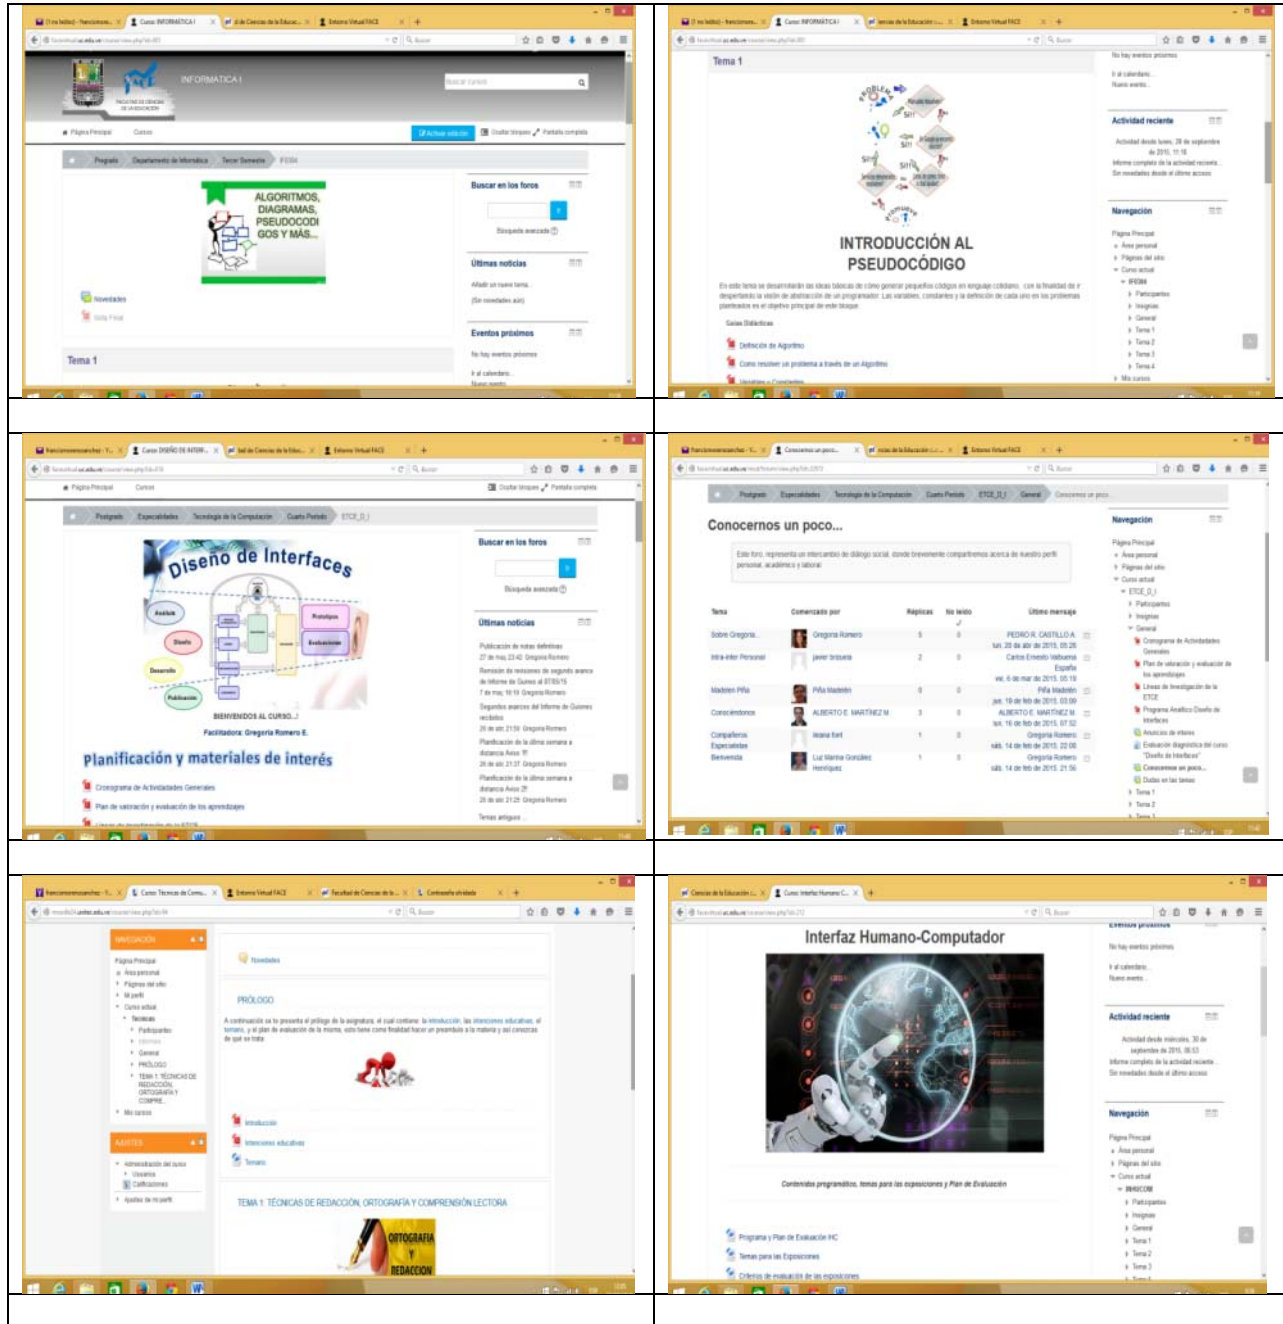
INFORMATICA I

Página Principal Cursos

Activar edición Ocultar bloques Pantalla completa

Postgrado Departamento de Informática Tercer Semestre IF004

ALGORITMOS, DIAGRAMAS, PSEUDOCODIGOS Y MÁS...

Novedades

Buscar en los foros

Búsqueda avanzada

Últimas noticias

Añadir un nuevo tema...

(Sin novedades aún)

Eventos próximos

No hay eventos próximos

Ir al calendario...

Tema 1

Tema 1

INTRODUCCIÓN AL PSEUDOCÓDIGO

En este tema se desarrollarán las ideas básicas de cómo generar pequeños códigos en lenguaje coloquial, con la finalidad de ir despertando la visión de abstracción de un programador. Las variables, constantes y la definición de cada uno en los problemas planteados es el objetivo principal de este bloque.

Guías Didácticas

Definición de Algoritmo

Cómo resolver un problema a través de un Algoritmo

No hay eventos próximos

Ir al calendario...

Nuevo evento...

Actividad reciente

Actividad desde lunes, 28 de septiembre de 2015, 11:16

Informe completo de la actividad reciente...

Sin novedades desde el último acceso

Navegación

Página Principal

Área personal

Páginas del sitio

Curso actual

IF004

Participantes

Insignias

General

Tema 1

Tema 2

Tema 3

Tema 4

Mis cursos

Página Principal Cursos

Ocultar bloques Pantalla completa

Postgrado Especialidades Tecnología de la Computación Cuarto Período ETCE_D_I

Diseño de Interfaces

Análisis Diseño Desarrollo Publicación Prototipos Evaluación

BIENVENIDOS AL CURSO...!

Facilitadora: Gregoria Romero E.

Planificación y materiales de interés

Cronograma de Actividades Generales

Plan de valoración y evaluación de los aprendizajes

Buscar en los foros

Búsqueda avanzada

Últimas noticias

Publicación de notas definitivas

27 de may, 23:42 Gregoria Romero

Remisión de revisiones de segundo avance de Informe de Guiones al 07/05/15

7 de may, 16:19 Gregoria Romero

Segundos avances del Informe de Guiones recibidos

26 de abr, 21:59 Gregoria Romero

Planificación de la última semana a distancia Aviso 2

26 de abr, 21:37 Gregoria Romero

Planificación de la última semana a distancia Aviso 2

26 de abr, 21:25 Gregoria Romero

Temas antiguos ...

Postgrado Especialidades Tecnología de la Computación Cuarto Período ETCE_D_I General Conocernos un poco...

Conocernos un poco...

Este foro, representa un intercambio de diálogo social, donde brevemente compartiremos acerca de nuestro perfil personal, académico y laboral

| Tema | Comenzado por | Réplicas | No leído | Último mensaje |
|---|---|---|---|---|
| Sobre Gregoria... | Gregoria Romero | 5 | 0 | PEDRO R. CASTILLO A. lun, 20 de abr de 2015, 05:26 |
| Intra-Inter Personal | javier brasera | 2 | 0 | Carlos Ernesto Valbuena España vie, 6 de mar de 2015, 05:19 |
| Madelen Piña | Piña Madelén | 0 | 0 | Piña Madelén jue, 19 de feb de 2015, 03:00 |
| Conociéndonos | ALBERTO E. MARTÍNEZ M | 0 | 0 | ALBERTO E. MARTÍNEZ M. lun, 16 de feb de 2015, 07:52 |
| Compañeros Especialistas | leana font | 1 | 0 | Gregoria Romero sáb, 14 de feb de 2015, 22:06 |
| Bienvenida | Luz Marina González Henríquez | 1 | 0 | Gregoria Romero sáb, 14 de feb de 2015, 21:56 |

Navegación

Página Principal

Área personal

Páginas del sitio

Curso actual

ETCE_D_I

Participantes

Insignias

General

Cronograma de Actividades Generales

Plan de valoración y evaluación de los aprendizajes

Líneas de Investigación de la ETCE

Programa Analítico Diseño de Interfaces

Anuncios de interés

Evaluación diagnóstica del curso "Diseño de Interfaces"

Conocernos un poco...

Dudas en las tareas

Tema 1

Tema 2

NAVEGACIÓN

Página Principal

Área personal

Páginas del sitio

Mi perfil

Curso actual

Técnicas

Participantes

General

PRÓLOGO

TEMA 1: TÉCNICAS DE REDACCIÓN, ORTOGRAFÍA Y COMPRE...

Mis cursos

AJUSTES

Administración del curso

Usuarios

Calificaciones

Ajustes de mi perfil

Novedades

PRÓLOGO

A continuación se te presenta el prólogo de la asignatura, el cual contiene: la introducción, las intenciones educativas, el temario, y el plan de evaluación de la misma, esto tiene como finalidad hacer un preambulo a la materia y sus alcances de qué se trata

Introducción

Intenciones educativas

Temario

TEMA 1: TÉCNICAS DE REDACCIÓN, ORTOGRAFÍA Y COMPRENSIÓN LECTORA

ORTOGRAFIA Y REDACCION

Interfaz Humano-Computador

Contenidos programáticos, temas para las exposiciones y Plan de Evaluación

Programa y Plan de Evaluación IHC

Temas para las Exposiciones

Criterios de evaluación de las exposiciones

Eventos próximos

No hay eventos próximos

Ir al calendario...

Nuevo evento...

Actividad reciente

Actividad desde miércoles, 30 de septiembre de 2015, 08:53

Informe completo de la actividad reciente...

Sin novedades desde el último acceso

Navegación

Página Principal

Área personal

Páginas del sitio

Curso actual

IHHCOM

Participantes

Insignias

General

Tema 1

Tema 2

Tema 3